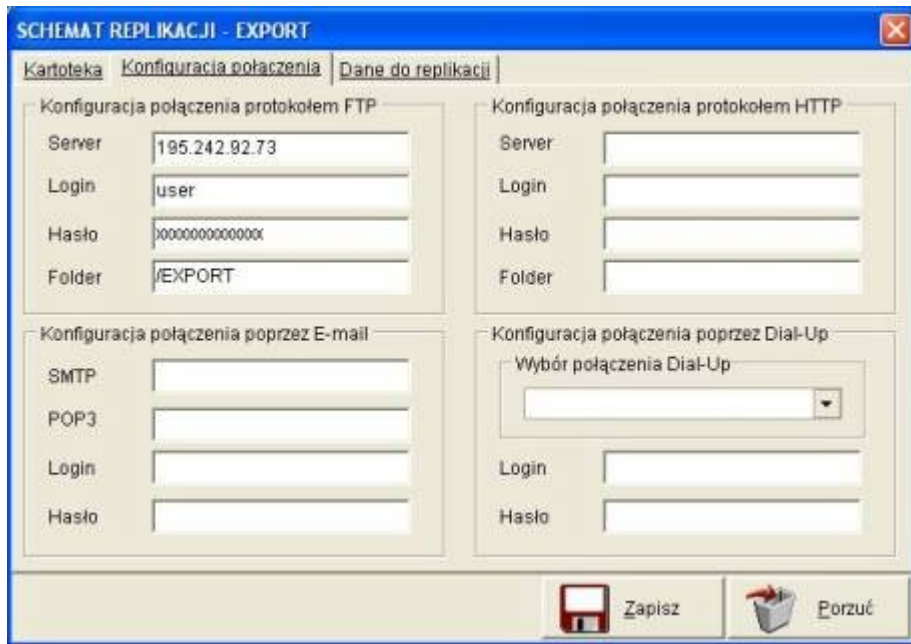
SCHEMAT REPLIKACJI - EXPORT

Kartoteka | Konfiguracja połączenia | Dane do replikacji

Konfiguracja połączenia protokołem FTP
Server 195.242.92.73
Login user
Hasło xxxxxxxxxxxxxx
Folder /EXPORT

Konfiguracja połączenia protokołem HTTP
Server
Login
Hasło
Folder

Konfiguracja połączenia poprzez E-mail
SMTP
POP3
Login
Hasło

Konfiguracja połączenia poprzez Dial-Up
Wybór połączenia Dial-Up
Login
Hasło

Zapisz
Porzuć